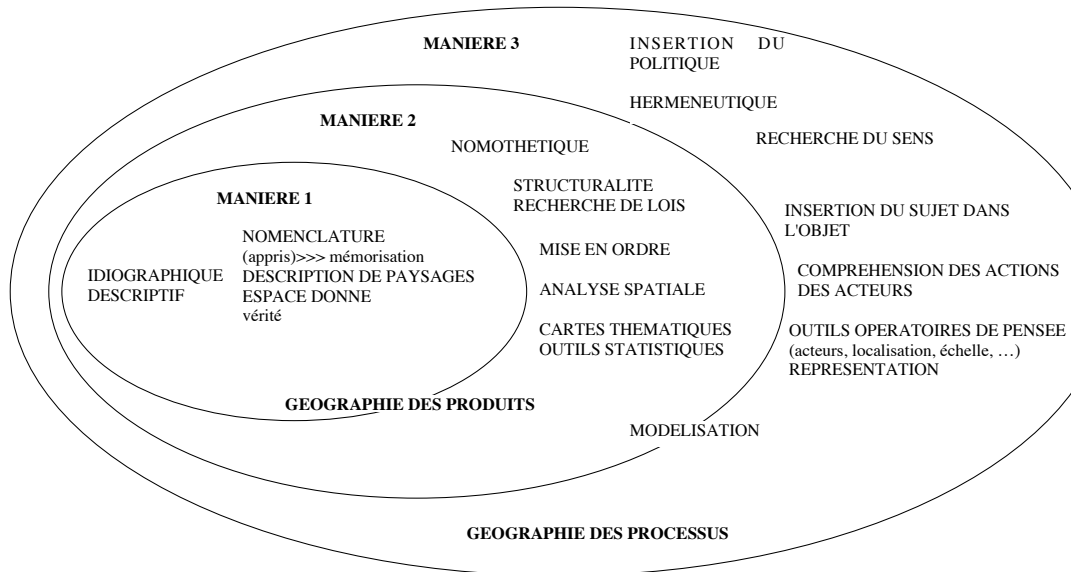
MANIERE 3

INSERTION DU POLITIQUE

HERMENEUTIQUE

RECHERCHE DU SENS

MANIERE 2

NOMOTHETIQUE

STRUCTURALITE
RECHERCHE DE LOIS

MISE EN ORDRE

ANALYSE SPATIALE

CARTES THEMATIQUES
OUTILS STATISTIQUES

MANIERE 1

IDIOGRAPHIQUE
DESCRIPTIF

NOMENCLATURE
(appris)>>> mémorisation
DESCRIPTION DE PAYSAGES
ESPACE DONNE
vérité

GEOGRAPHIE DES PRODUITS

INSERTION DU SUJET DANS L'OBJET

COMPREHENSION DES ACTIONS DES ACTEURS

OUTILS OPERATOIRES DE PENSEE
(acteurs, localisation, échelle, …)
REPRESENTATION

MODELISATION

GEOGRAPHIE DES PROCESSUS